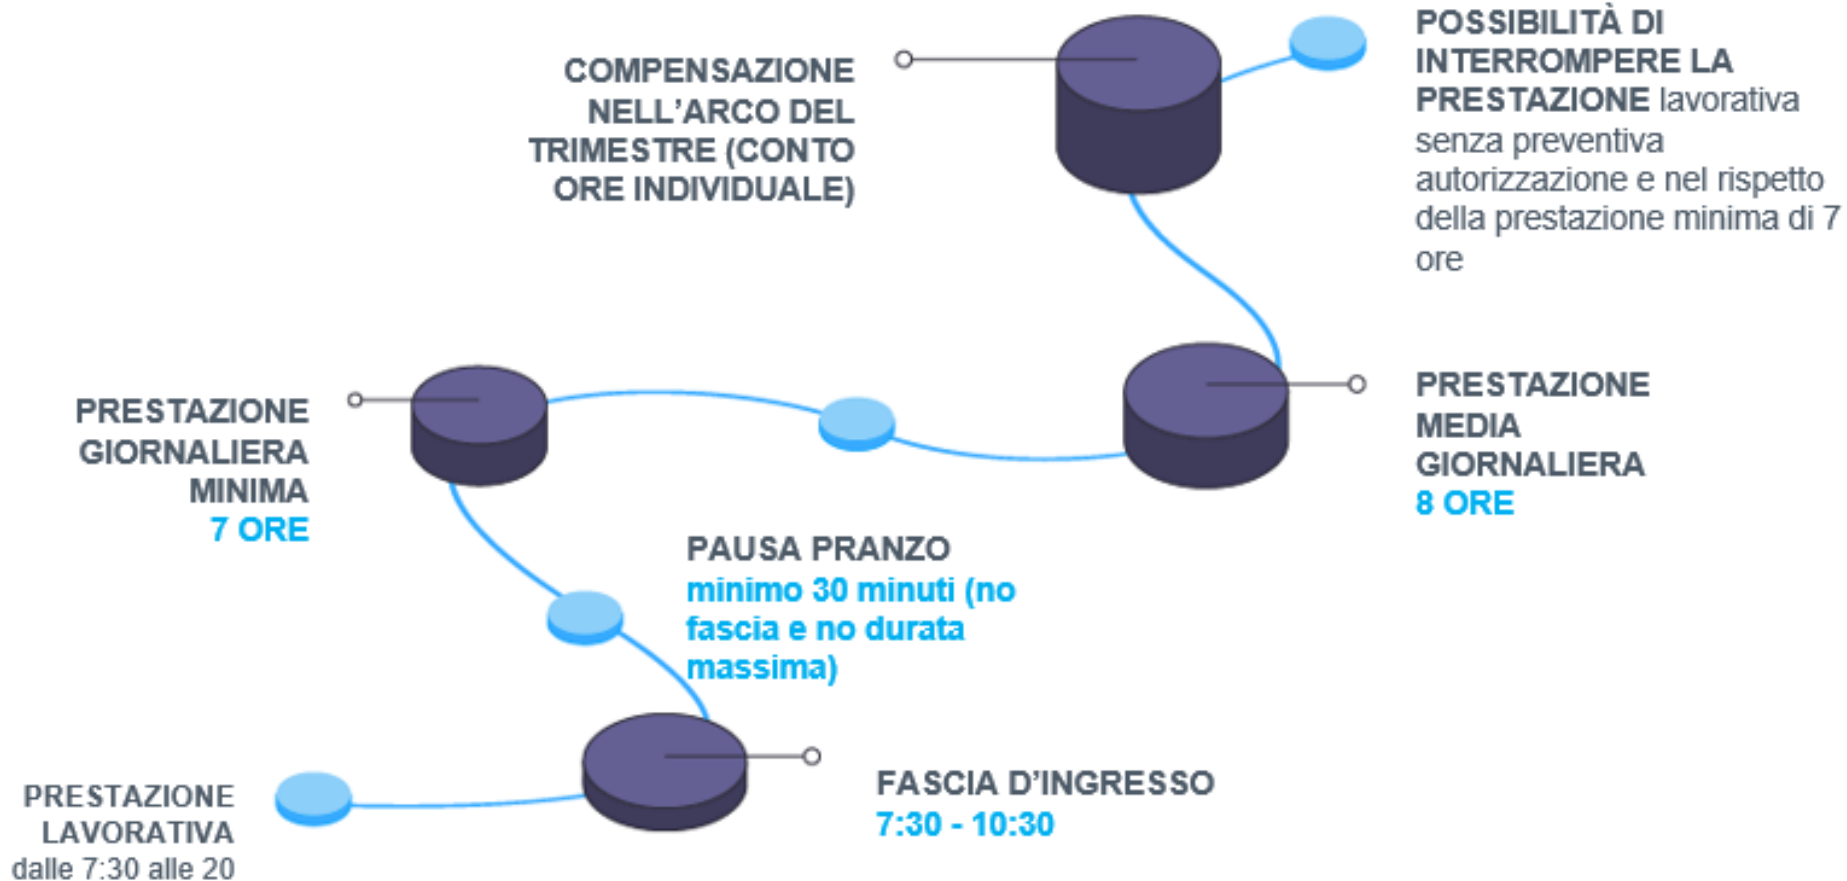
COMPENSAZIONE NELL'ARCO DEL TRIMESTRE (CONTO ORE INDIVIDUALE)

POSSIBILITÀ DI INTERROMPERE LA PRESTAZIONE lavorativa senza preventiva autorizzazione e nel rispetto della prestazione minima di 7 ore

PRESTAZIONE GIORNALIERA MINIMA
7 ORE

PRESTAZIONE MEDIA GIORNALIERA
8 ORE

PAUSA PRANZO
minimo 30 minuti (no fascia e no durata massima)

PRESTAZIONE LAVORATIVA
dalle 7:30 alle 20

FASCIA D'INGRESSO
7:30 - 10:30